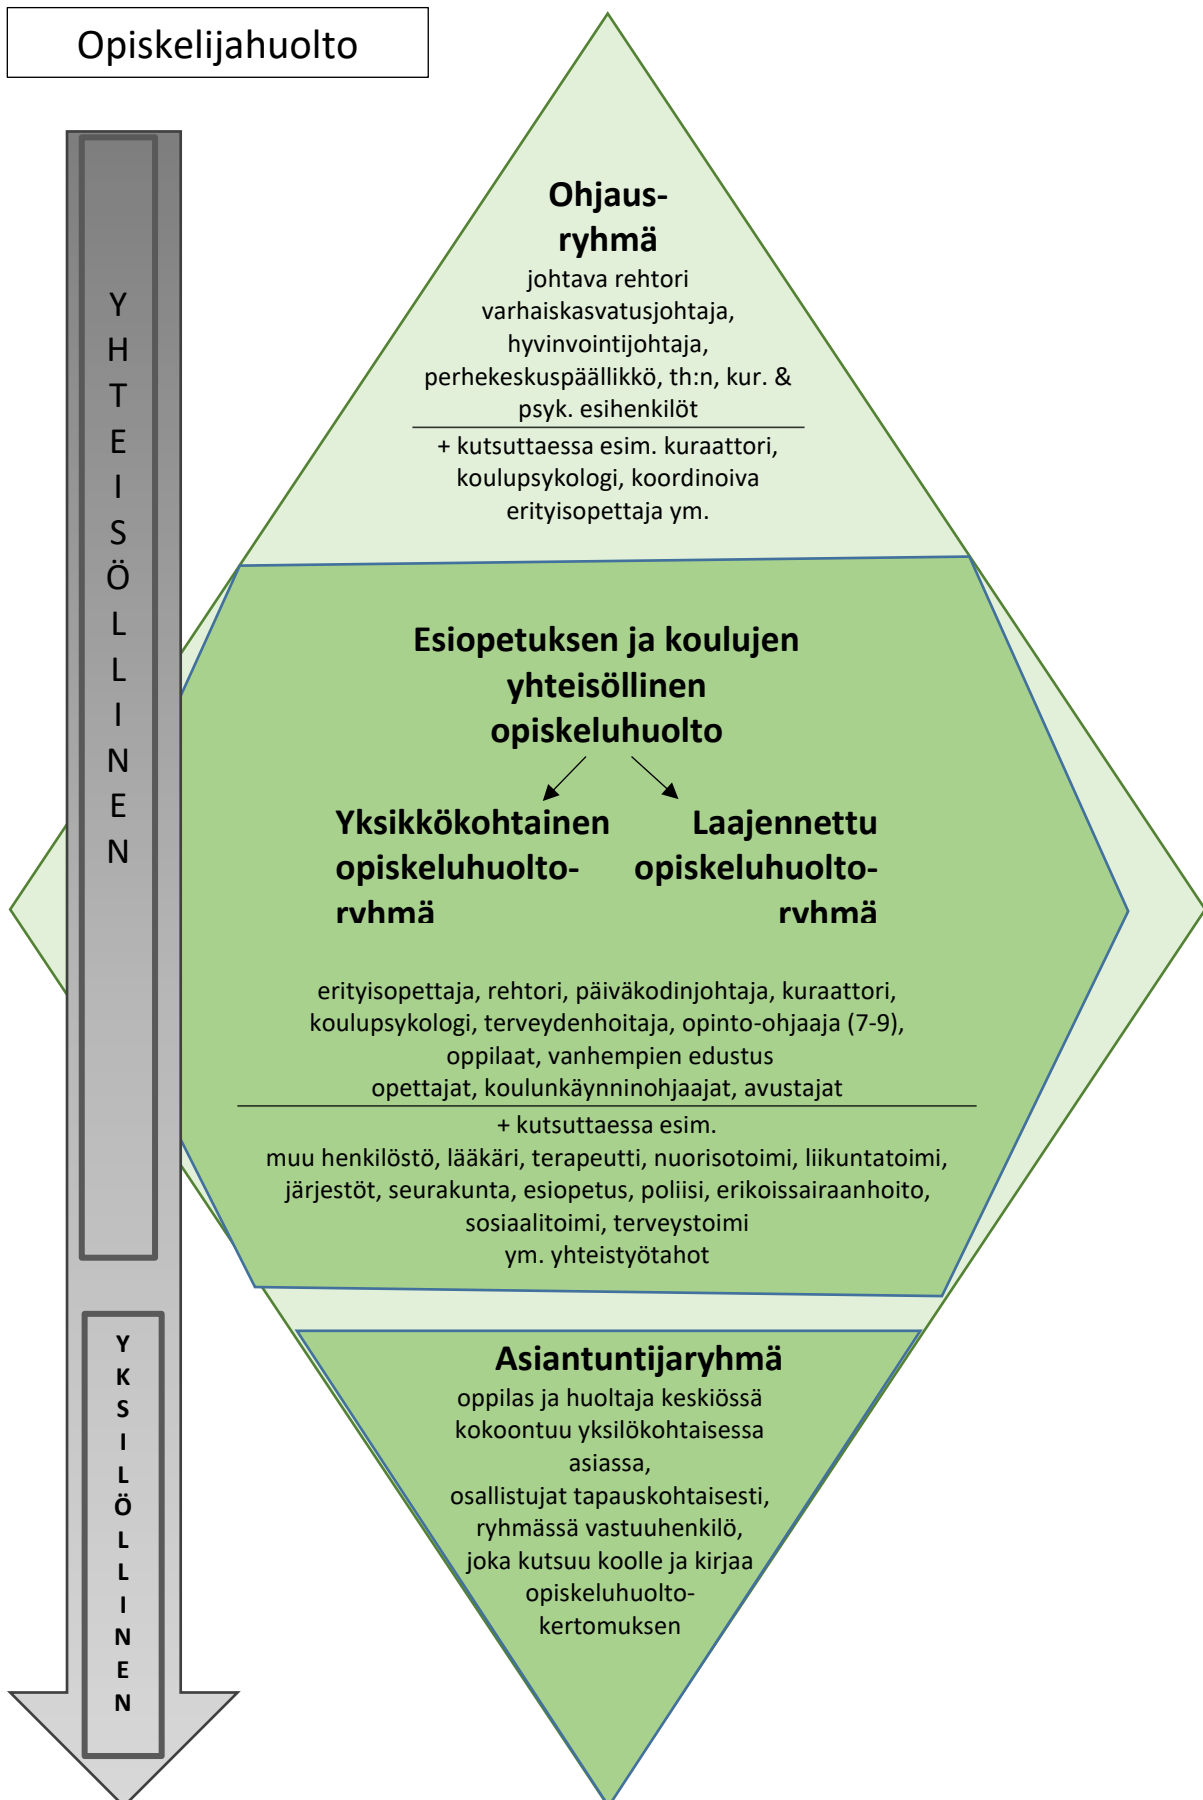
Opiskelijahuolto

YHTEISÖLLINEN

YKSILÖLLINEN

Ohjausryhmä
johtava rehtori
varhaiskasvatusjohtaja,
hyvinvointijohtaja,
perhekeskuspäällikkö, th:n, kur. &
psyk. esihenkilöt

+ kutsuttaessa esim. kuraattori,
koulupsykologi, koordinoiva
erityisopettaja ym.

Esiopetuksen ja koulujen yhteisöllinen opiskeluhuolto

Yksikkökohtainen opiskeluhuoltoryhmä

Laajennettu opiskeluhuoltoryhmä

erityisopettaja, rehtori, päiväkodinjohtaja, kuraattori,
koulupsykologi, terveydenhoitaja, opinto-ohjaaja (7-9),
oppilaat, vanhempien edustus
opettajat, koulunkäynninohjaajat, avustajat

+ kutsuttaessa esim.
muu henkilöstö, lääkäri, terapeutti, nuorisotoimi, liikuntatoimi,
järjestöt, seurakunta, esiopetus, poliisi, erikoissairaanhoito,
sosiaalitoimi, terveystoimi
ym. yhteistyötahot

Asiantuntijaryhmä
oppilas ja huoltaja keskiössä
kokoontuu yksilökohtaisessa
asiassa,
osallistujat tapauskohtaisesti,
ryhmässä vastuuhenkilö,
joka kutsuu koolle ja kirjaa
opiskeluhuoltokertomuksen